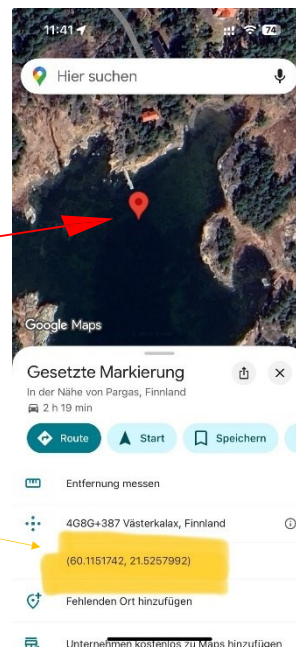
11:41

74

Hier suchen

Google Maps

Gesetzte Markierung

In der Nähe von Pargas, Finnland

2 h 19 min

Route

Start

Speichern

Entfernung messen

4G8G+387 Västerkalax, Finnland

(60.1151742, 21.5257992)

Fehlenden Ort hinzufügen

Unternehmen kostenlos zu Maps hinzufügen